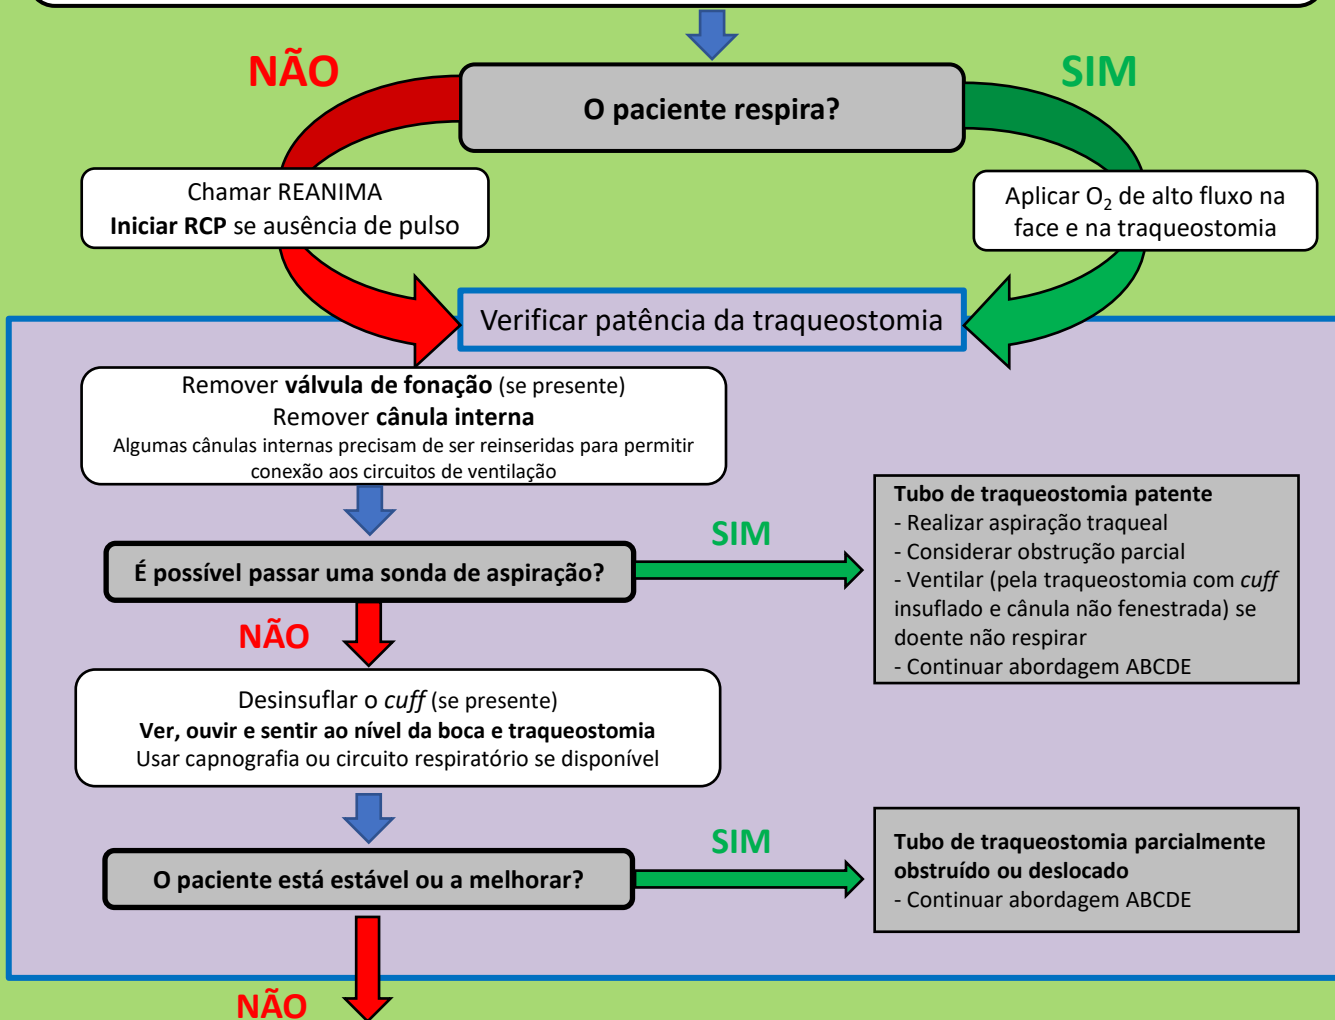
NÃO

O paciente respira?

SIM

Chamar REANIMA
**Iniciar RCP** se ausência de pulso

Aplicar $O_2$ de alto fluxo na face e na traqueostomia

Verificar patência da traqueostomia

Remover **válvula de fonação** (se presente)
Remover **cânula interna**
Algumas cânulas internas precisam de ser reinseridas para permitir conexão aos circuitos de ventilação

É possível passar uma sonda de aspiração?

SIM

**Tubo de traqueostomia patente**
- Realizar aspiração traqueal
- Considerar obstrução parcial
- Ventilar (pela traqueostomia com *cuff* insuflado e cânula não fenestrada) se doente não respirar
- Continuar abordagem ABCDE

NÃO

Desinsuflar o *cuff* (se presente)
**Ver, ouvir e sentir ao nível da boca e traqueostomia**
Usar capnografia ou circuito respiratório se disponível

O paciente está estável ou a melhorar?

SIM

**Tubo de traqueostomia parcialmente obstruído ou deslocado**
- Continuar abordagem ABCDE

NÃO